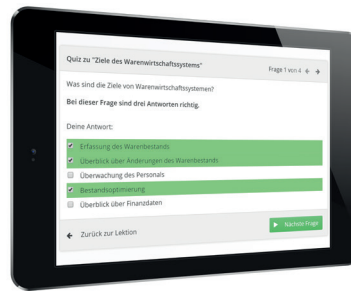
Quiz zu "Ziele des Warenwirtschaftssystems"

Frage 1 von 4

Was sind die Ziele von Warenwirtschaftssystemen?

Bei dieser Frage sind drei Antworten richtig.

Deine Antwort:

Erfassung des Warenbestands

Überblick über Änderungen des Warenbestands

Überwachung des Personals

Bestandsoptimierung

Überblick über Finanzdaten

Nächste Frage

Zurück zur Lektion